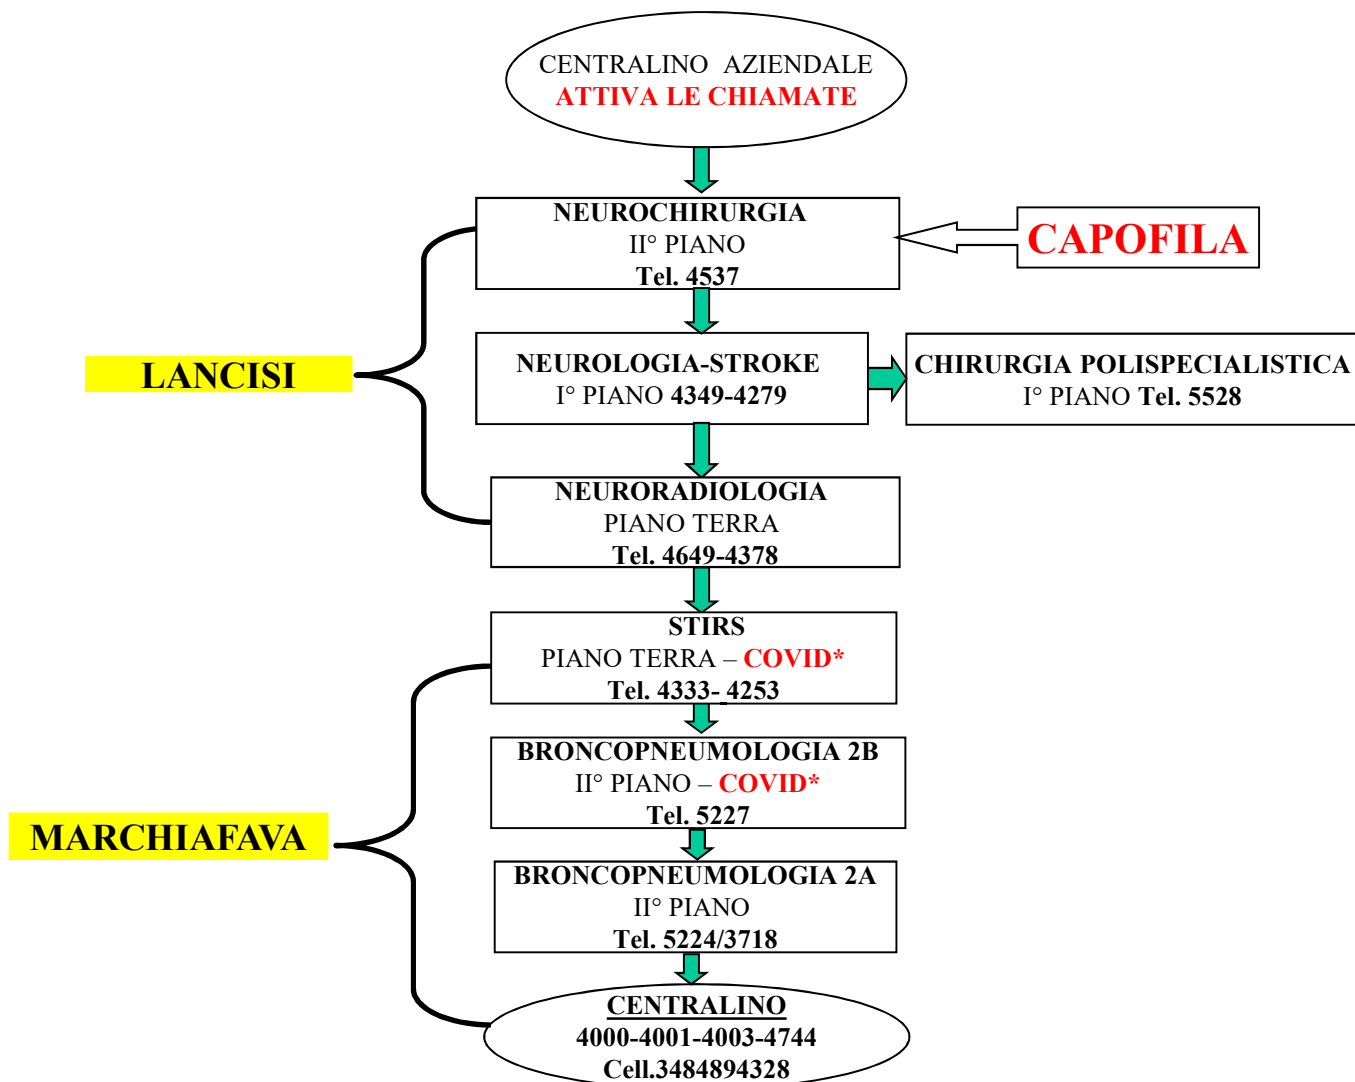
CENTRALINO AZIENDALE
ATTIVA LE CHIAMATE

NEUROCHIRURGIA
II° PIANO
Tel. 4537

CAPOFILA

LANCISI

NEUROLOGIA-STROKE
I° PIANO 4349-4279

CHIRURGIA POLISPECIALISTICA
I° PIANO Tel. 5528

NEURORADIOLOGIA
PIANO TERRA
Tel. 4649-4378

STIRS
PIANO TERRA – COVID*
Tel. 4333- 4253

BRONCOPNEUMOLOGIA 2B
II° PIANO – COVID*
Tel. 5227

MARCHIAFAVA

BRONCOPNEUMOLOGIA 2A
II° PIANO
Tel. 5224/3718

CENTRALINO
4000-4001-4003-4744
Cell.3484894328